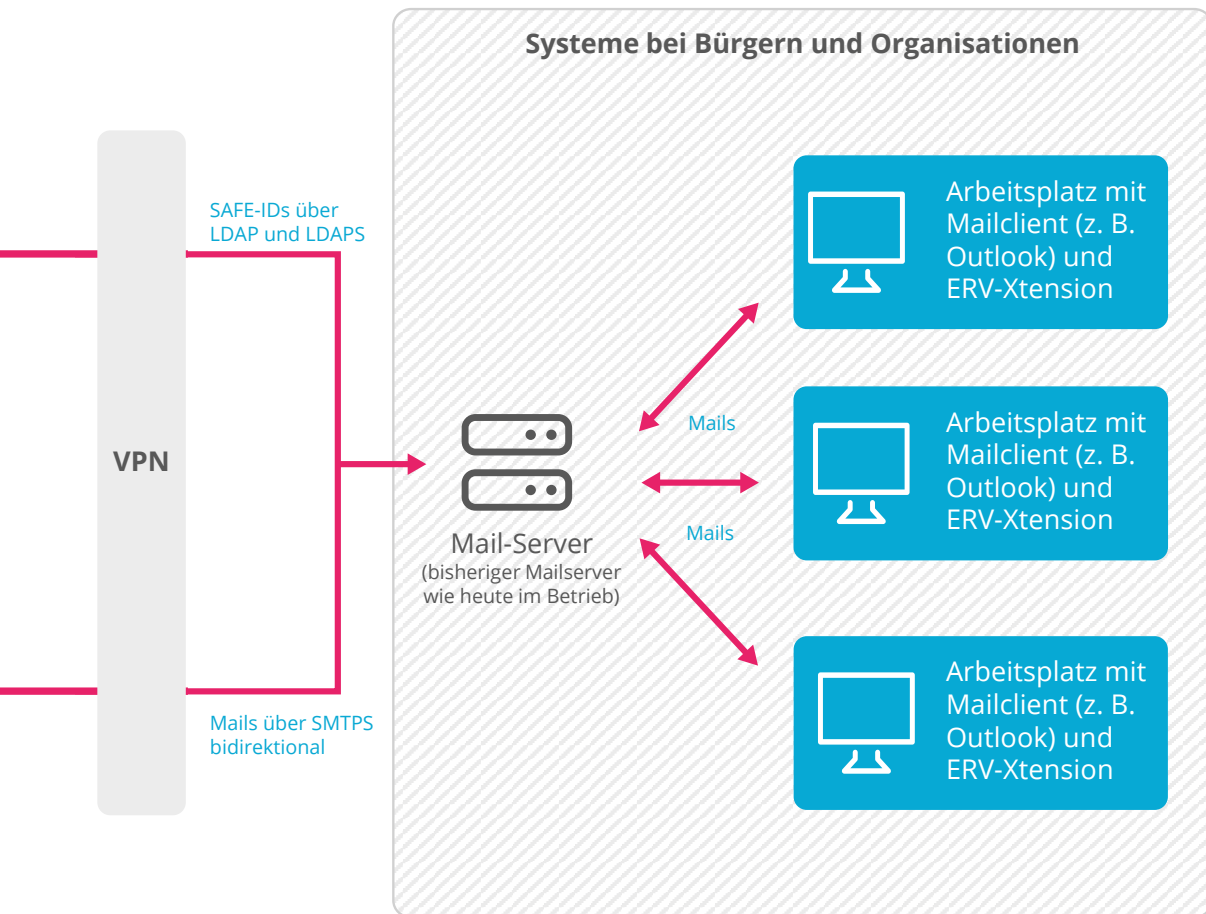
Systeme bei Bürgern und Organisationen

VPN

SAFE-IDs über LDAP und LDAPS

Mails über SMTPS bidirektional

Mail-Server
(bisheriger Mailserver wie heute im Betrieb)

Mails

Mails

Arbeitsplatz mit Mailclient (z. B. Outlook) und ERV-Xtension

Arbeitsplatz mit Mailclient (z. B. Outlook) und ERV-Xtension

Arbeitsplatz mit Mailclient (z. B. Outlook) und ERV-Xtension